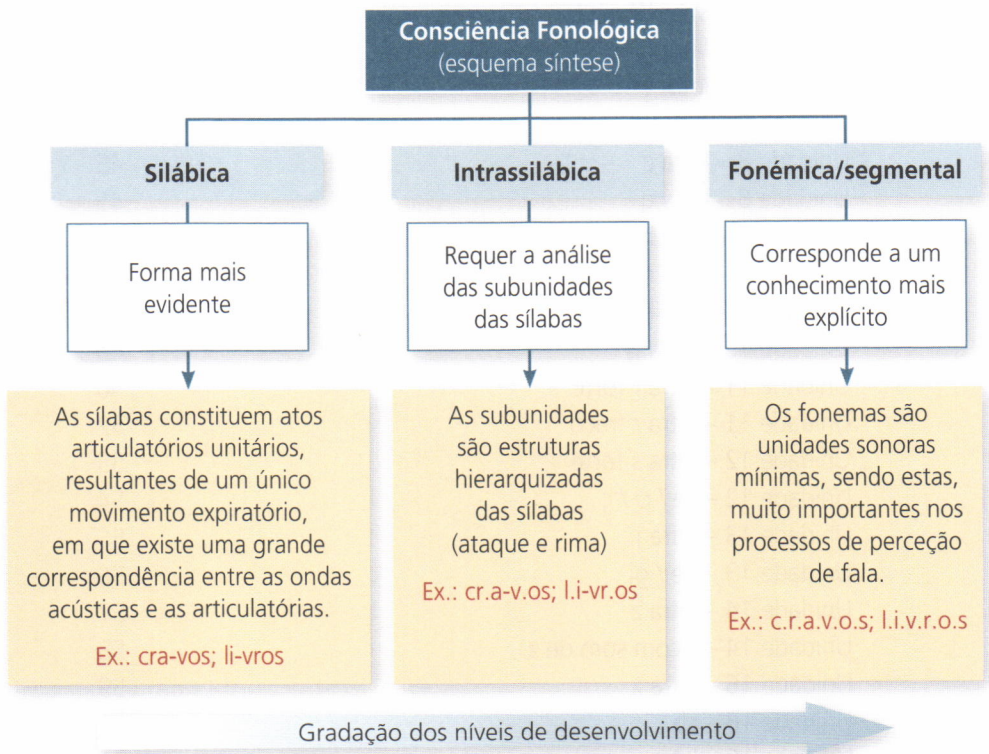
Consciência Fonológica
(esquema síntese)

Silábica

Forma mais evidente

As sílabas constituem atos articulatórios unitários, resultantes de um único movimento expiratório, em que existe uma grande correspondência entre as ondas acústicas e as articulatórias.

Ex.: cra-vos; li-vros

Intrassilábica

Requer a análise das subunidades das sílabas

As subunidades são estruturas hierarquizadas das sílabas (ataque e rima)

Ex.: cr.a-v.os; l.i-vr.os

Fonémica/segmental

Corresponde a um conhecimento mais explícito

Os fonemas são unidades sonoras mínimas, sendo estas, muito importantes nos processos de perceção de fala.

Ex.: c.r.a.v.o.s; l.i.v.r.o.s

Gradação dos níveis de desenvolvimento